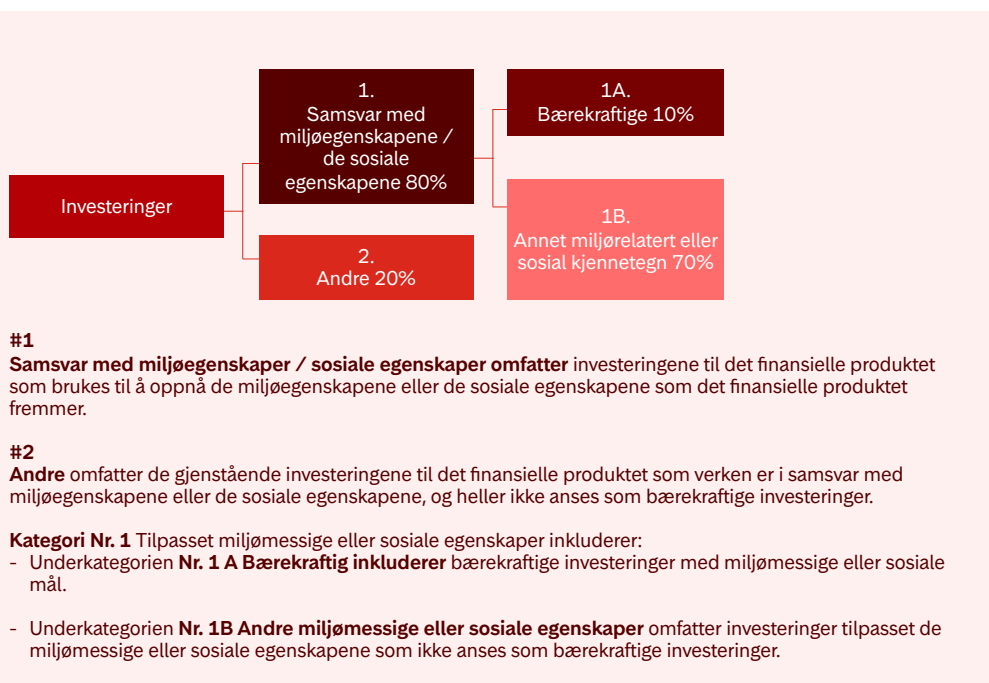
Investeringer

1.
Samsvar med miljøegenskapene / de sosiale egenskapene 80%

2.
Andre 20%

1A.
Bærekraftige 10%

1B.
Annet miljørelatert eller sosial kjennetegn 70%

#1
**Samsvar med miljøegenskaper / sosiale egenskaper omfatter** investeringene til det finansielle produktet som brukes til å oppnå de miljøegenskapene eller de sosiale egenskapene som det finansielle produktet fremmer.

#2
**Andre** omfatter de gjenstående investeringene til det finansielle produktet som verken er i samsvar med miljøegenskapene eller de sosiale egenskapene, og heller ikke anses som bærekraftige investeringer.

**Kategori Nr. 1** Tilpasset miljømessige eller sosiale egenskaper inkluderer:
- Underkategorien **Nr. 1 A Bærekraftig inkluderer** bærekraftige investeringer med miljømessige eller sosiale mål.

- Underkategorien **Nr. 1B Andre miljømessige eller sosiale egenskaper** omfatter investeringer tilpasset de miljømessige eller sosiale egenskapene som ikke anses som bærekraftige investeringer.